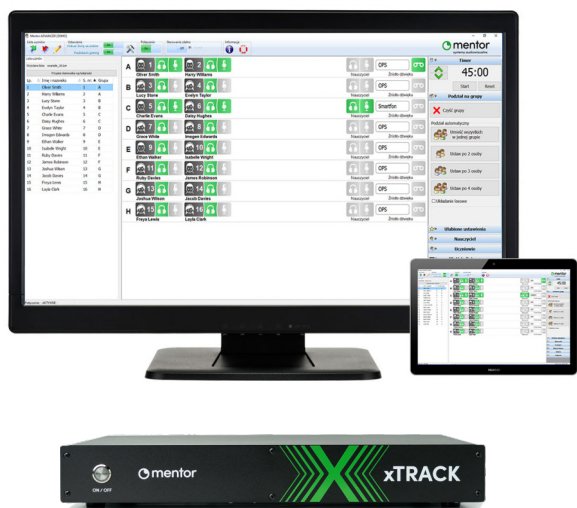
mentor

Timer

45:00

Start

Reset

Podział na grupy

Cofnij grupy

Podział automatyczny

Umieść wszystkich w jednej grupie

Ustaw po 2 osoby

Ustaw po 3 osoby

Ustaw po 4 osoby

Układanie losowe

Ulubione ustawienia

Nauczyciel

Uczniowie

A
Oliver Smith
Harry Williams
Nauczyciel
OPS
Źródło dźwięku

B
Lucy Stone
Evelyn Taylor
Nauczyciel
OPS
Źródło dźwięku

C
Charlie Evans
Daisy Hughes
Nauczyciel
Smartfon
Źródło dźwięku

D
Grace White
Imogen Edwards
Nauczyciel
OPS
Źródło dźwięku

E
Ethan Walker
Isabelle Wright
Nauczyciel
OPS
Źródło dźwięku

F
Ruby Davies
James Robinson
Nauczyciel
OPS
Źródło dźwięku

G
Joshua Wilson
Jacob Davies
Nauczyciel
OPS
Źródło dźwięku

H
Freya Lewis
Layla Clark
Nauczyciel
OPS
Źródło dźwięku

| Lp. | Imię i nazwisko | Nr | Grupa |
|---|---|---|---|
| 1 | Oliver Smith | 1 | A |
| 2 | Harry Williams | 2 | A |
| 3 | Lucy Stone | 3 | B |
| 4 | Evelyn Taylor | 4 | B |
| 5 | Charlie Evans | 5 | C |
| 6 | Daisy Hughes | 6 | C |
| 7 | Grace White | 7 | D |
| 8 | Imogen Edwards | 8 | D |
| 9 | Ethan Walker | 9 | E |
| 10 | Isabelle Wright | 10 | E |
| 11 | Ruby Davies | 11 | F |
| 12 | James Robinson | 12 | F |
| 13 | Joshua Wilson | 13 | G |
| 14 | Jacob Davies | 14 | G |
| 15 | Freya Lewis | 15 | H |
| 16 | Layla Clark | 16 | H |

mentor

ON / OFF

mentor

xTRACK